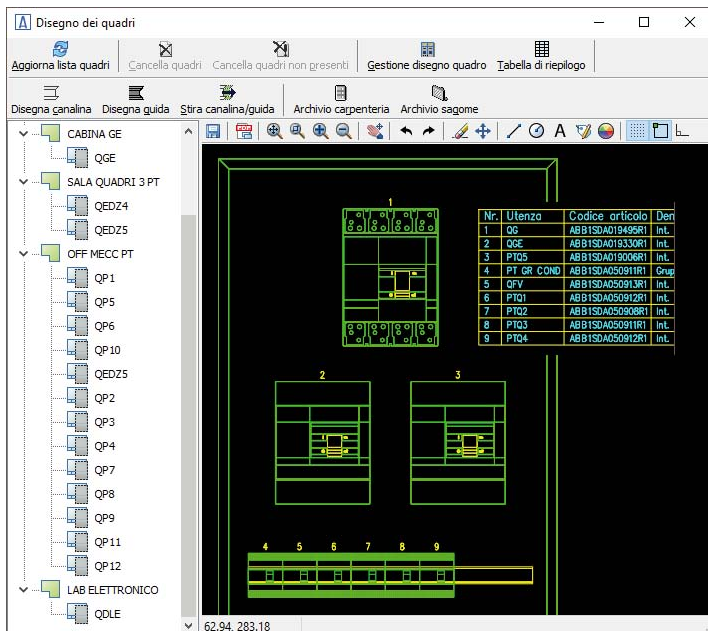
Disegno dei quadri

Aggiorna lista quadri
Cancella quadri
Cancella quadri non presenti
Gestione disegno quadro
Tabella di riepilogo

Disegna canalina
Disegna guida
Stira canalina/guida
Archivio carpenteria
Archivio sagome

CABINA GE
QGE
SALA QUADRI 3 PT
QEDZ4
QEDZ5
OFF MECC PT
QP1
QP5
QP6
QP10
QEDZ5
QP2
QP3
QP4
QP7
QP8
QP9
QP11
QP12
LAB ELETTRONICO
QDLE

| Nr. | Utenza | Codice articolo | Den |
|---|---|---|---|
| 1 | QG | ABB1SDA019495R1 | Int. |
| 2 | QGE | ABB1SDA019330R1 | Int. |
| 3 | PTQ5 | ABB1SDA019006R1 | Int. |
| 4 | PT GR COND | ABB1SDA050911R1 | Grup |
| 5 | QFV | ABB1SDA050913R1 | Int. |
| 6 | PTQ1 | ABB1SDA050912R1 | Int. |
| 7 | PTQ2 | ABB1SDA050908R1 | Int. |
| 8 | PTQ3 | ABB1SDA050911R1 | Int. |
| 9 | PTQ4 | ABB1SDA050912R1 | Int. |

1
2
3
4 5 6 7 8 9

62.94, 283.18